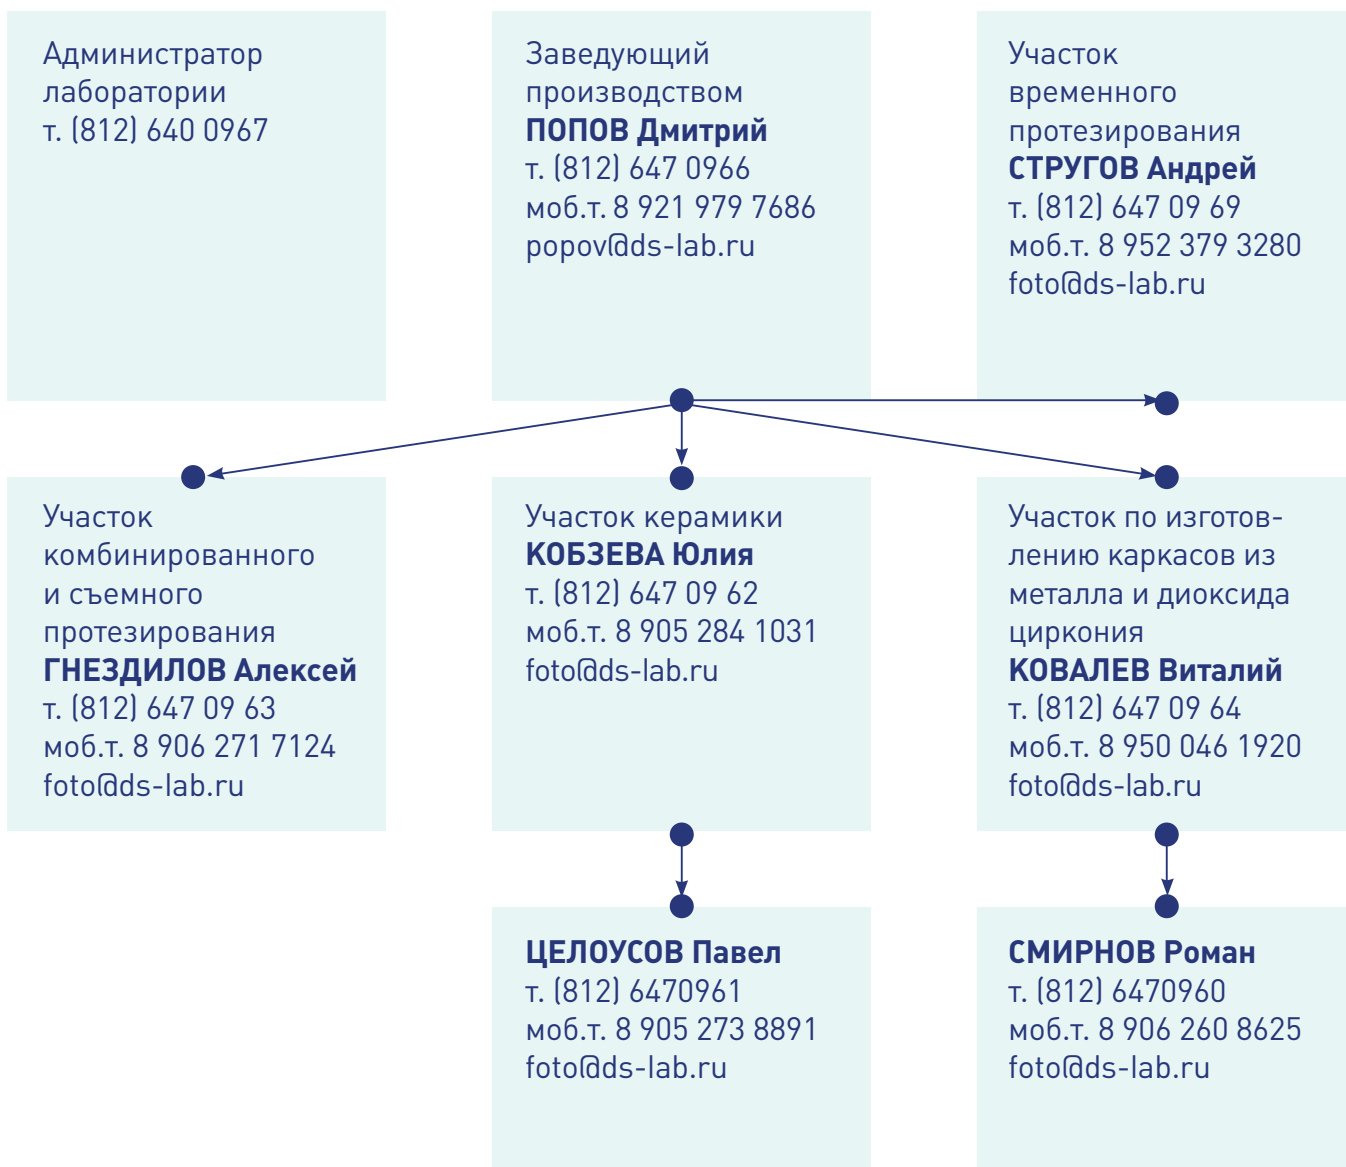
Администратор лаборатории
т. (812) 640 0967

Заведующий производством
ПОПОВ Дмитрий
т. (812) 647 0966
моб.т. 8 921 979 7686
popov@ds-lab.ru

Участок временного протезирования
СТРУГОВ Андрей
т. (812) 647 09 69
моб.т. 8 952 379 3280
foto@ds-lab.ru

Участок комбинированного и съемного протезирования
ГНЕЗДИЛОВ Алексей
т. (812) 647 09 63
моб.т. 8 906 271 7124
foto@ds-lab.ru

Участок керамики
КОБЗЕВА Юлия
т. (812) 647 09 62
моб.т. 8 905 284 1031
foto@ds-lab.ru

Участок по изготовлению каркасов из металла и диоксида циркония
КОВАЛЕВ Виталий
т. (812) 647 09 64
моб.т. 8 950 046 1920
foto@ds-lab.ru

ЦЕЛОУСОВ Павел
т. (812) 6470961
моб.т. 8 905 273 8891
foto@ds-lab.ru

СМИРНОВ Роман
т. (812) 6470960
моб.т. 8 906 260 8625
foto@ds-lab.ru